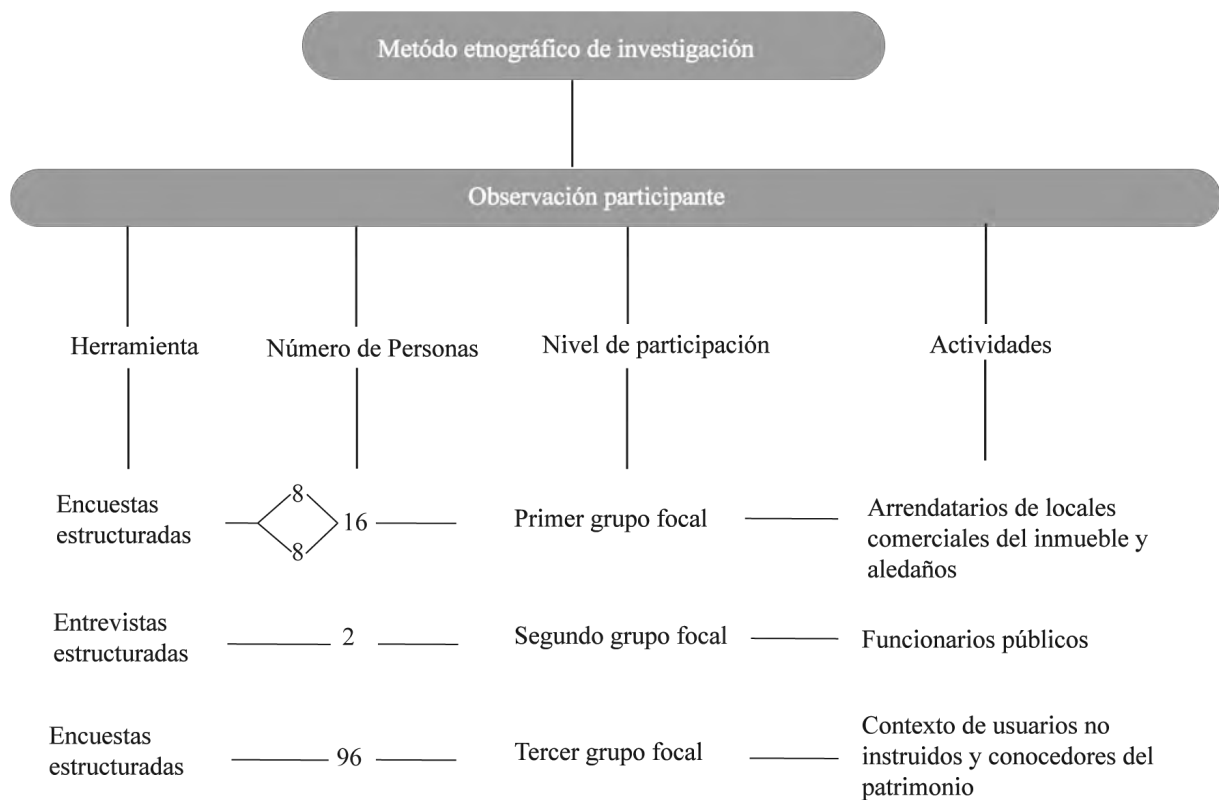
Metódo etnográfico de investigación

Observación participante

Herramienta

Número de Personas

Nivel de participación

Actividades

Encuestas estructuradas

8
8
16

Primer grupo focal

Arrendatarios de locales comerciales del inmueble y aledaños

Entrevistas estructuradas

2

Segundo grupo focal

Funcionarios públicos

Encuestas estructuradas

96

Tercer grupo focal

Contexto de usuarios no instruidos y conocedores del patrimonio